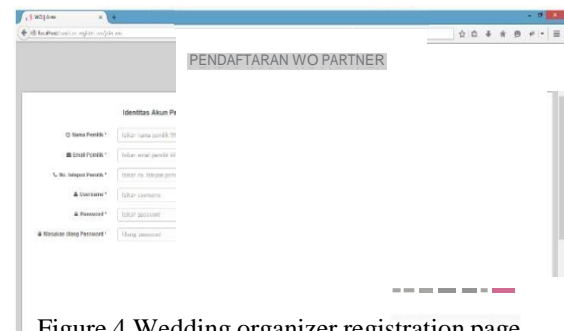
WO | Ame

localhost/wedding/.../daftar

PENDAFTARAN WO PARTNER

Identitas Akun Pe

Nama Pemilik * | Isikan nama pemilik

Email Pemilik * | Isikan email pemilik

No. telepon Pemilik * | Isikan no. telepon

Username * | Isikan username

Password * | Isikan password

Masukkan Ulang Password * | Ulangi password

Figure 4 Wedding organizer registration page